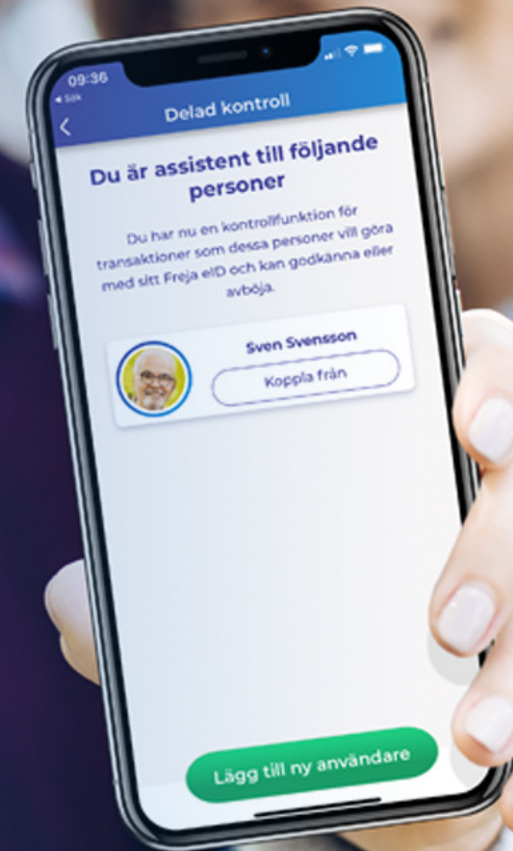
09:36
◂ Sök

Delad kontroll

Du är assistent till följande personer

Du har nu en kontrollfunktion för transaktioner som dessa personer vill göra med sitt Freja eID och kan godkänna eller avböja.

Sven Svensson

Koppla från

Lägg till ny användare